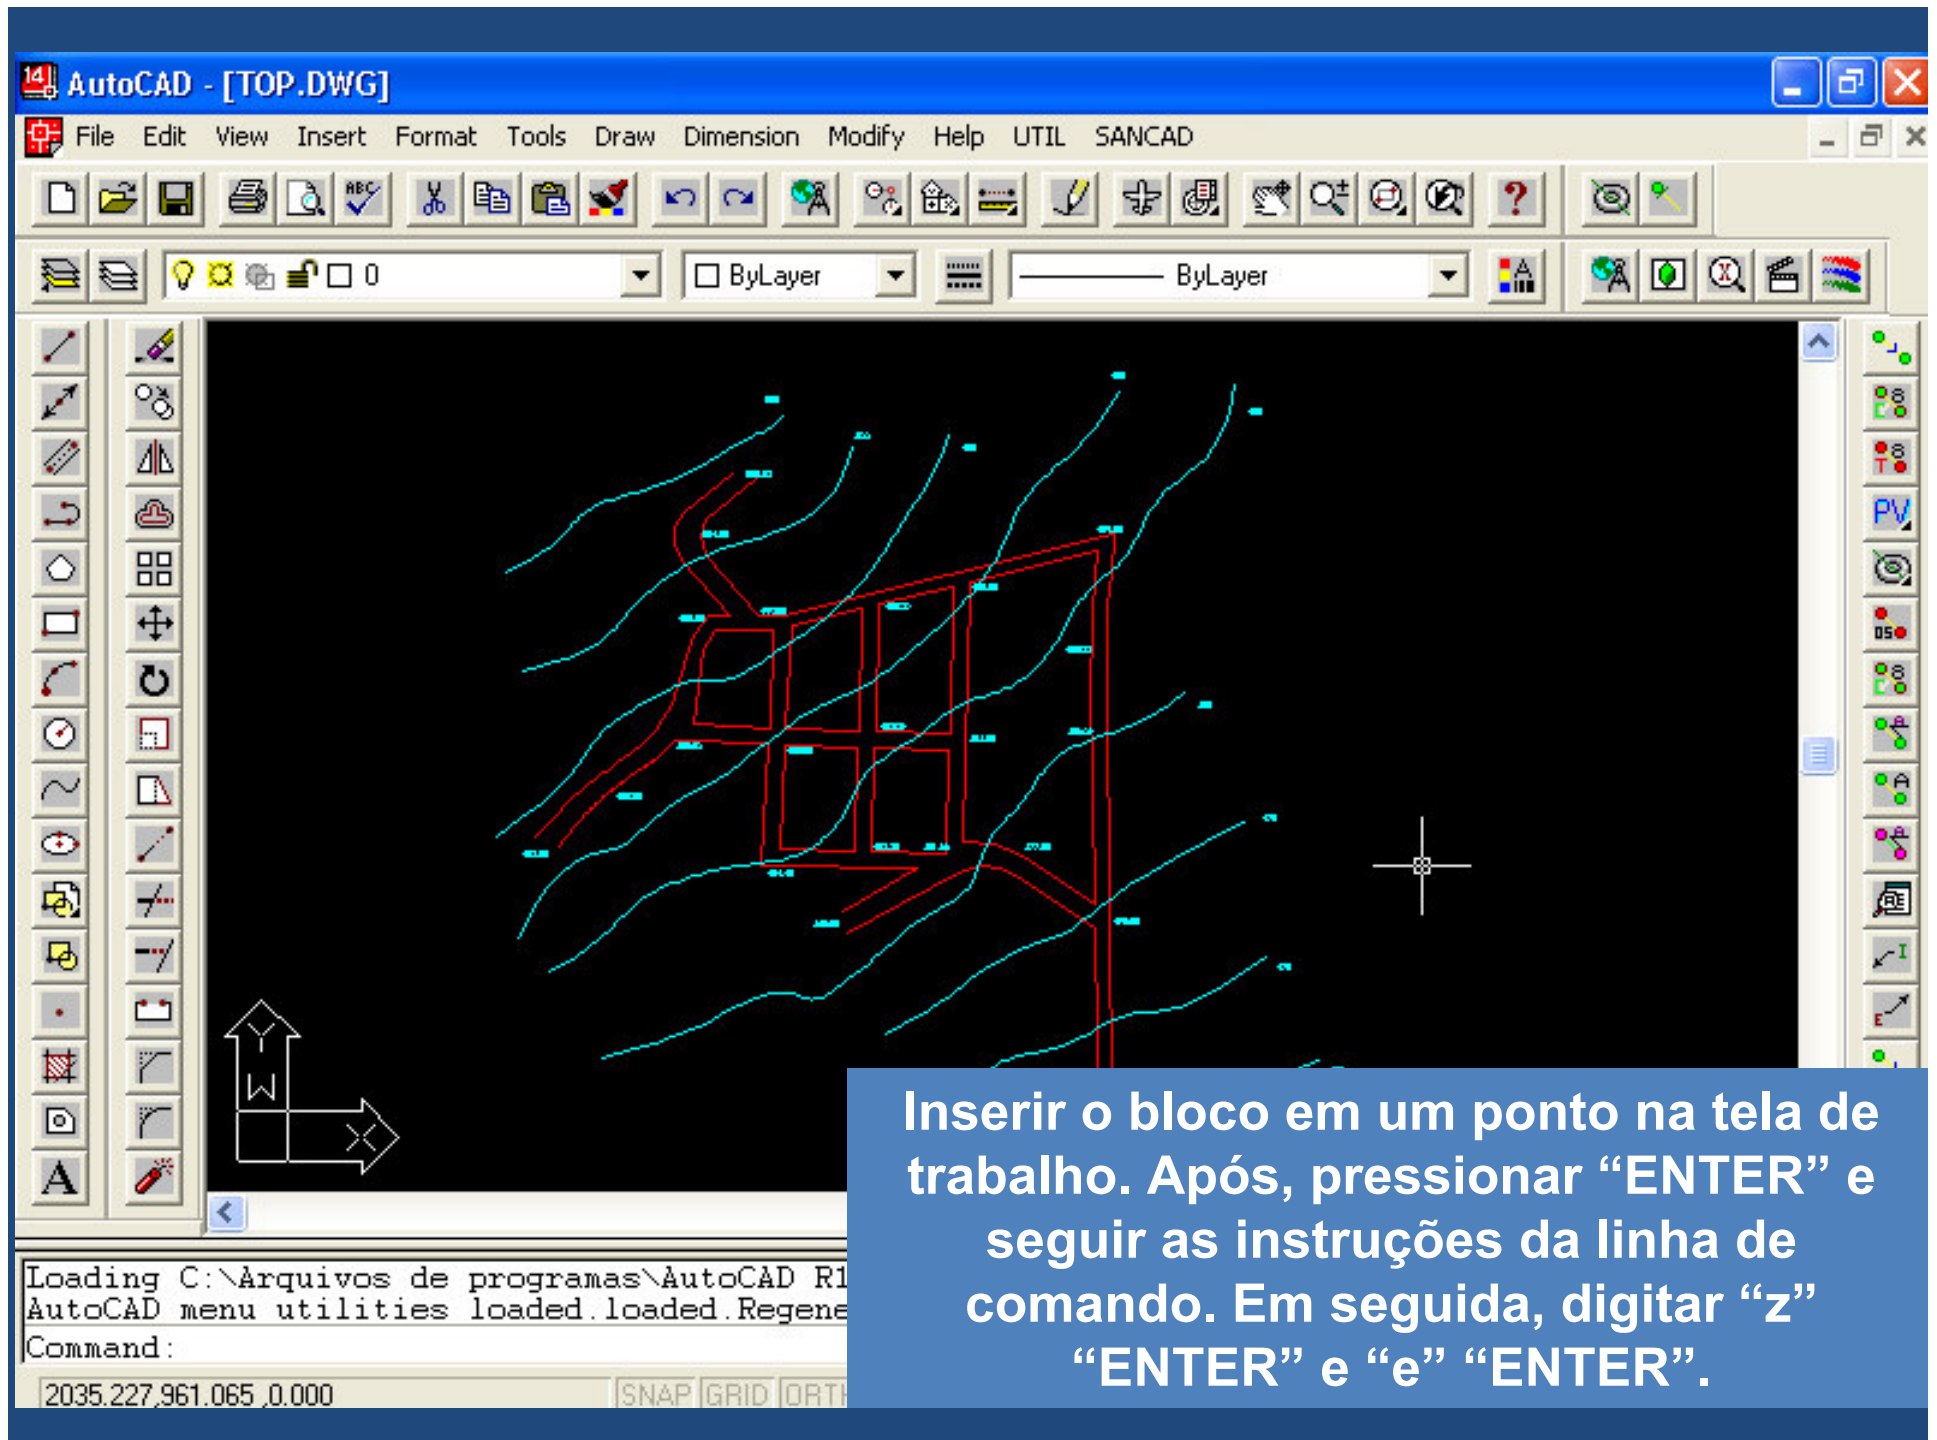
AutoCAD - [TOP.DWG]

File Edit View Insert Format Tools Draw Dimension Modify Help UTIL SANCAD

0

ByLayer

ByLayer

PV

Y

W

X

Loading C:\Arquivos de programas\AutoCAD R1
AutoCAD menu utilities loaded.loaded.Regene
Command:

2035.227,961.065 ,0.000

SNAP GRID ORTH

Inserir o bloco em um ponto na tela de trabalho. Após, pressionar “ENTER” e seguir as instruções da linha de comando. Em seguida, digitar “z” “ENTER” e “e” “ENTER”.